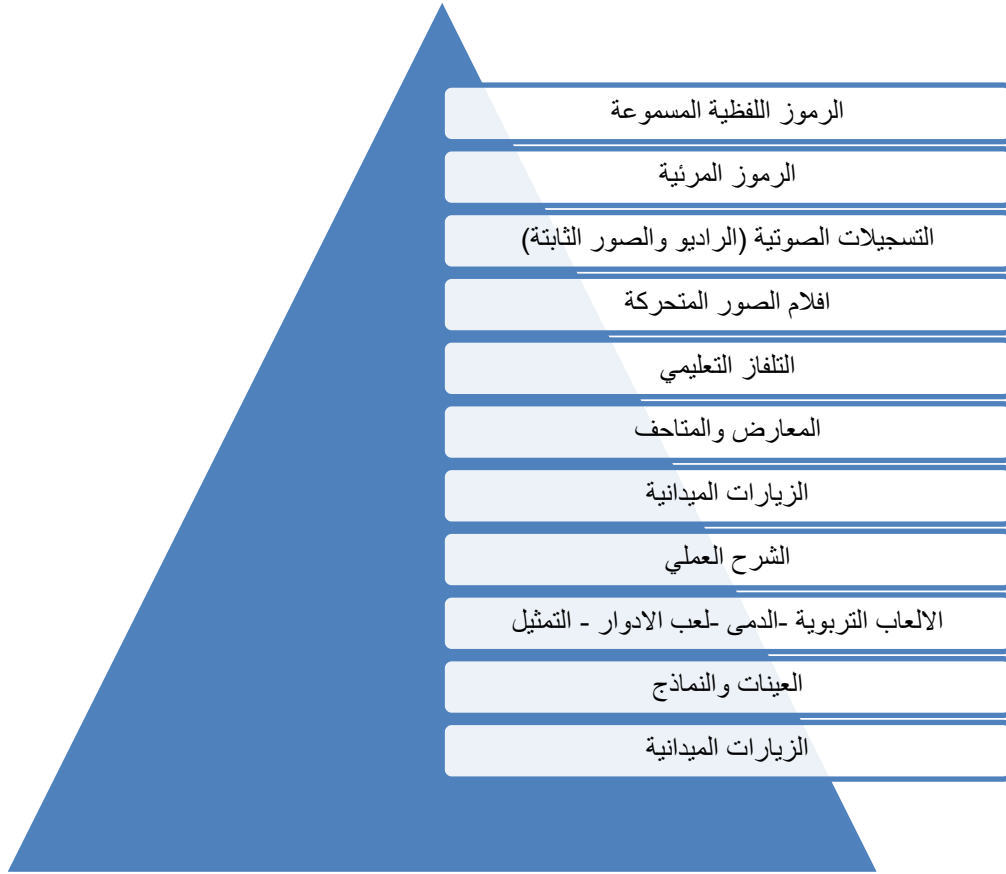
الرموز اللفظية المسموعة

الرموز المرئية

التسجيلات الصوتية (الراديو والصور الثابتة)

افلام الصور المتحركة

التلفاز التعليمي

المعارض والمتاحف

الزيارات الميدانية

الشرح العملي

الالعاب التربوية -الدمى -لعب الادوار - التمثيل

العينات والنماذج

الزيارات الميدانية